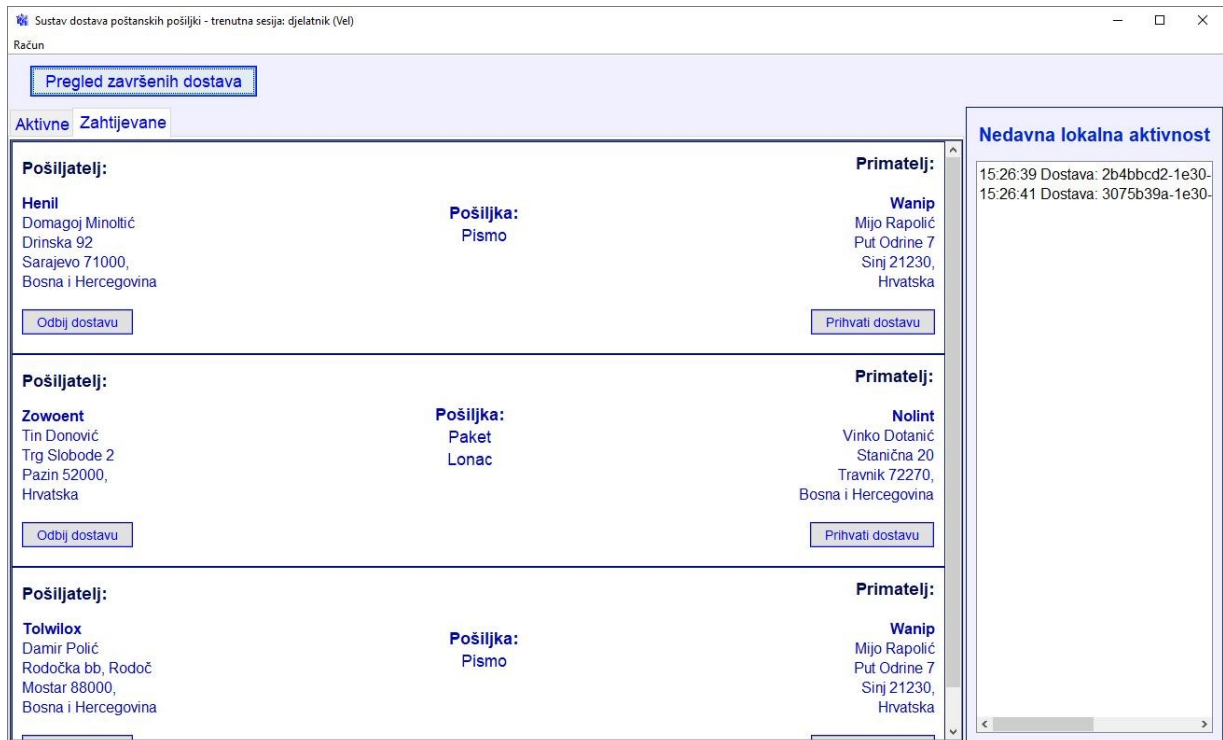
Sustav dostava poštanskih pošiljki - trenutna sesija: djelatnik (Vel)

Račun

Pregled završenih dostava

Aktivne Zahtijevane

Pošiljatelj:

Henil
Domagoj Minoltić
Drinska 92
Sarajevo 71000,
Bosna i Hercegovina

Pošiljka:
Pismo

Primatelj:

Wanip
Mijo Rapolić
Put Odrine 7
Sinj 21230,
Hrvatska

Odbij dostavu

Prihvati dostavu

Pošiljatelj:

Zowoent
Tin Donović
Trg Slobode 2
Pazin 52000,
Hrvatska

Pošiljka:
Paket
Lonac

Primatelj:

Nolint
Vinko Dotanić
Stanična 20
Travnik 72270,
Bosna i Hercegovina

Odbij dostavu

Prihvati dostavu

Pošiljatelj:

Tolwilox
Damir Polić
Rodočka bb, Rodoč
Mostar 88000,
Bosna i Hercegovina

Pošiljka:
Pismo

Primatelj:

Wanip
Mijo Rapolić
Put Odrine 7
Sinj 21230,
Hrvatska

Nedavna lokalna aktivnost

15:26:39 Dostava: 2b4bbcd2-1e30-
15:26:41 Dostava: 3075b39a-1e30-